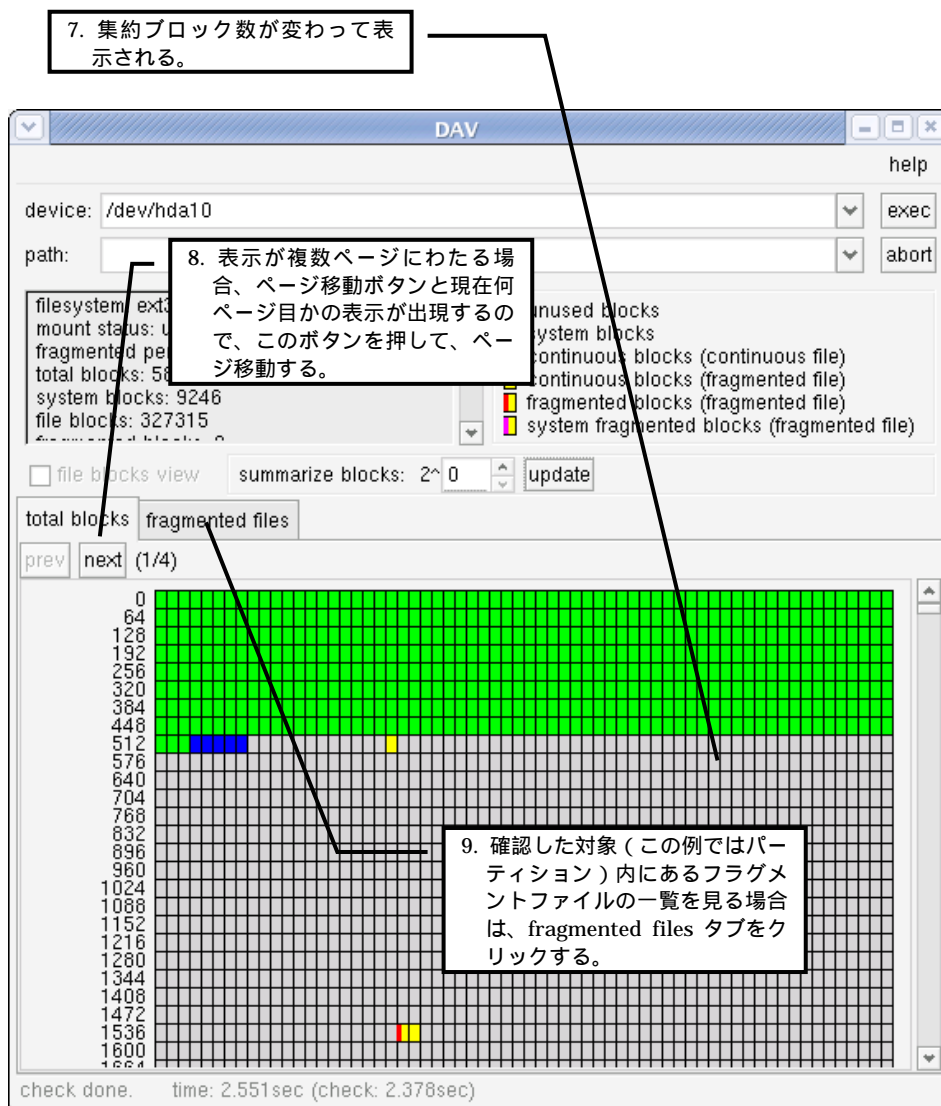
7. 集約ブロック数が変わって表示される。

DAV

help

device: /dev/hda10

exec

path:

abort

8. 表示が複数ページにわたる場合、ページ移動ボタンと現在何ページ目かの表示が出現するので、このボタンを押して、ページ移動する。

filesystem: ext3
mount status: u
fragmented per
total blocks: 56
system blocks: 9246
file blocks: 327315
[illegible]

unused blocks
system blocks
continuous blocks (continuous file)
continuous blocks (fragmented file)
fragmented blocks (fragmented file)
system fragmented blocks (fragmented file)

file blocks view

summarize blocks: 2^ 0

update

total blocks

fragmented files

prev

next

(1/4)

0
64
128
192
256
320
384
448
512
576
640
704
768
832
896
960
1024
1088
1152
1216
1280
1344
1408
1472
1536
1600
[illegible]

9. 確認した対象 ( この例ではパーティション ) 内にあるフラグメントファイルの一覧を見る場合は、fragmented files タブをクリックする。

check done.

time: 2.551sec (check: 2.378sec)